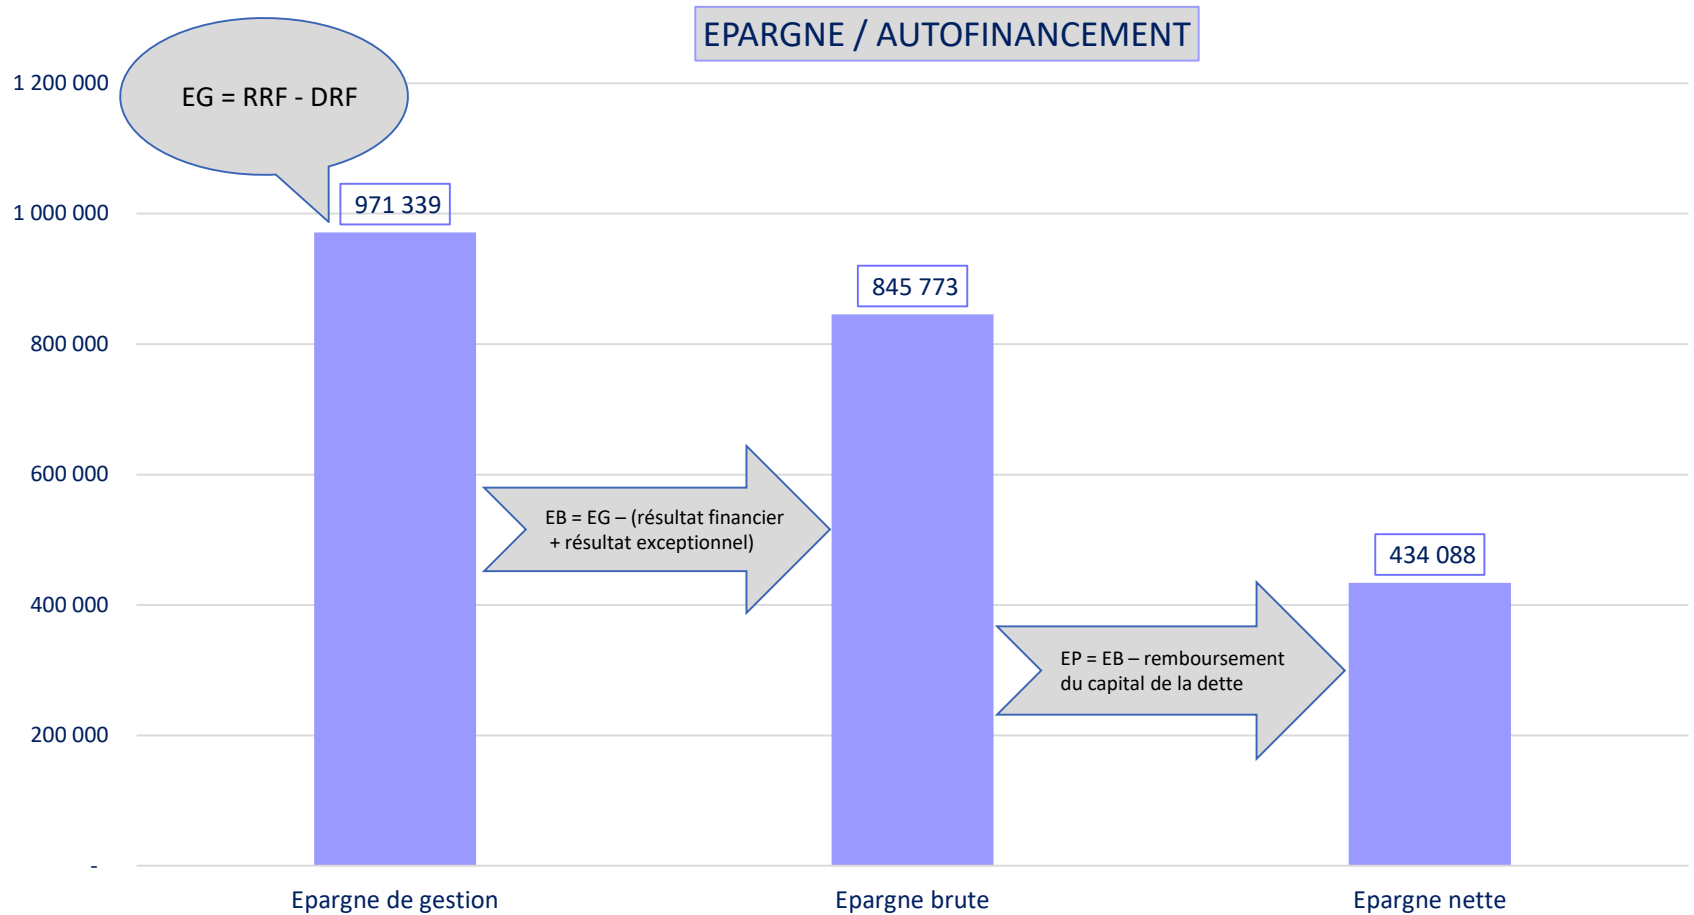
EPARGNE / AUTOFINANCEMENT

1 200 000
1 000 000
800 000
600 000
400 000
200 000
-

EG = RRF - DRF

971 339

845 773

434 088

EB = EG – (résultat financier + résultat exceptionnel)

EP = EB – remboursement du capital de la dette

Epargne de gestion

Epargne brute

Epargne nette